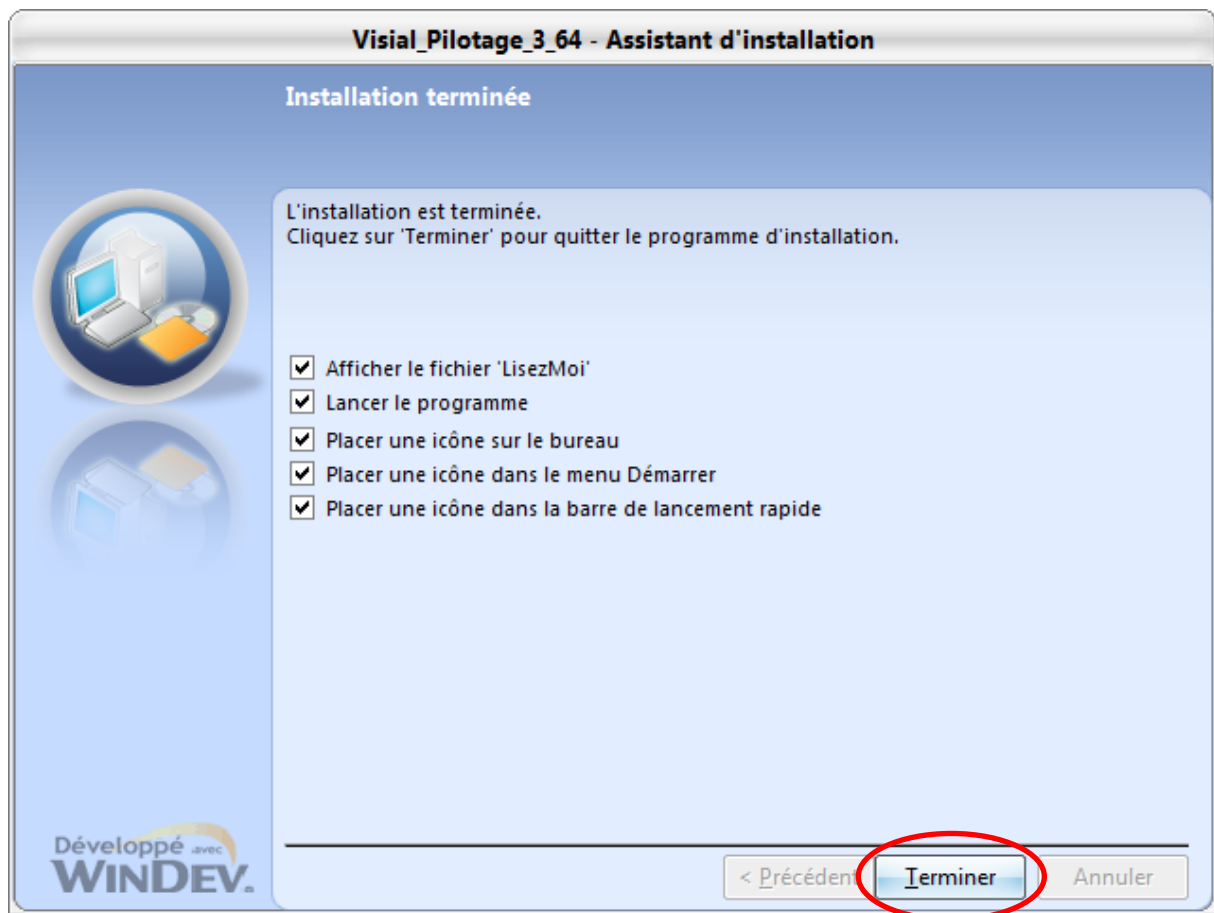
Visial_Pilotage_3_64 - Assistant d'installation

Installation terminée

L'installation est terminée.
Cliquez sur 'Terminer' pour quitter le programme d'installation.

☑ Afficher le fichier 'LisezMoi'
☑ Lancer le programme
☑ Placer une icône sur le bureau
☑ Placer une icône dans le menu Démarrer
☑ Placer une icône dans la barre de lancement rapide

Développé avec WINDEV.

< Précédent
Terminer
Annuler